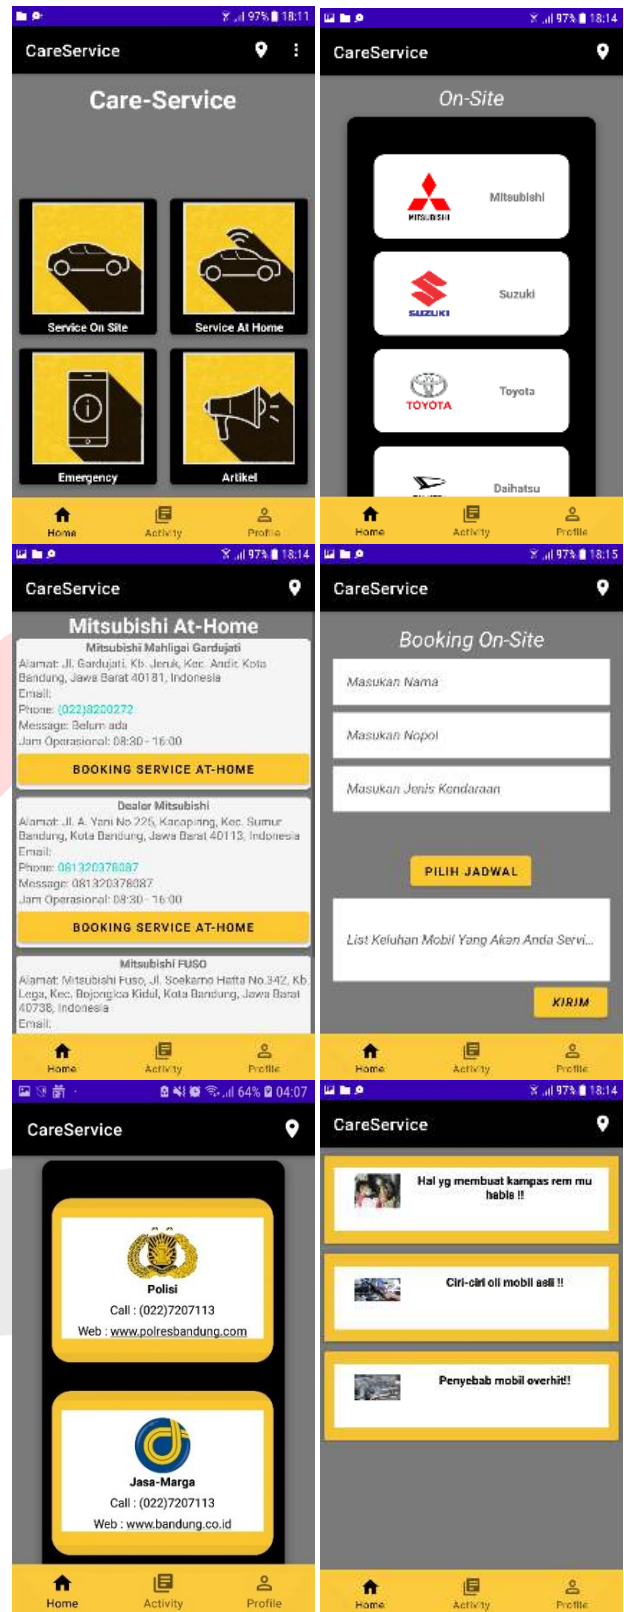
97% 18:11
CareService
Care-Service
Service On Site
Service At Home
Emergency
Artikel
Home
Activity
Profile

97% 18:14
CareService
On-Site
MITSUBISHI
Mitsubishi
SUZUKI
Suzuki
TOYOTA
Toyota
Daihatsu
Home
Activity
Profile

97% 18:14
CareService
Mitsubishi At-Home
Mitsubishi Mahligai Gardujati
Alamat: Jl. Gardujati, Kb. Jeruk, Kec. Andir, Kota Bandung, Jawa Barat 40181, Indonesia
Email:
Phone: (022)6200272
Message: Belum ada
Jam Operasional: 08:30 - 16:00
BOOKING SERVICE AT-HOME
Dealer Mitsubishi
Alamat: Jl. A. Yani No.225, Kacapiring, Kec. Sumur Bandung, Kota Bandung, Jawa Barat 40113, Indonesia
Email:
Phone: 081320378087
Message: 081320378087
Jam Operasional: 08:30 - 16:00
BOOKING SERVICE AT-HOME
Mitsubishi FUSO
Alamat: Mitsubishi Fuso, Jl. Soekarno Hatta No.342, Kb Lega, Kec. Bojongloa Kidul, Kota Bandung, Jawa Barat 40738, Indonesia
Email:
Home
Activity
Profile

97% 18:15
CareService
Booking On-Site
Masukan Nama
Masukan Nopol
Masukan Jenis Kendaraan
PILIH JADWAL
List Keluhan Mobil Yang Akan Anda Servi...
KIRIM
Home
Activity
Profile

64% 04:07
CareService
Polisi
Call : (022)7207113
Web : www.polresbandung.com
Jasa-Marga
Call : (022)7207113
Web : www.bandung.co.id
Home
Activity
Profile

97% 18:14
CareService
Hal yg membuat kampas rem mu habis !!
Ciri-ciri oli mobil asli !!
Penyebab mobil overhit!!
Home
Activity
Profile